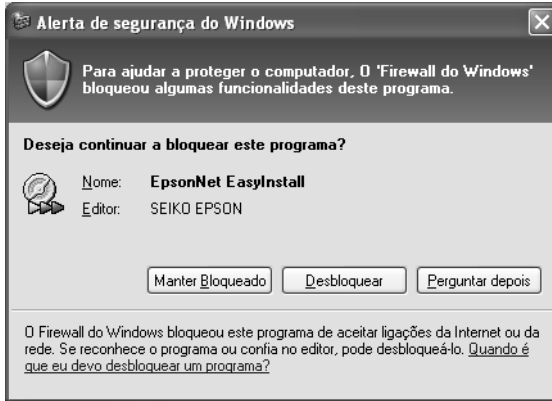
Alerta de segurança do Windows

Para ajudar a proteger o computador, O 'Firewall do Windows' bloqueou algumas funcionalidades deste programa.

Deseja continuar a bloquear este programa?

Nome: EpsonNet EasyInstall
Editor: SEIKO EPSON

Manter Bloqueado | Desbloquear | Perguntar depois

O Firewall do Windows bloqueou este programa de aceitar ligações da Internet ou da rede. Se reconhece o programa ou confia no editor, pode desbloqueá-lo. Quando é que eu devo desbloquear um programa?